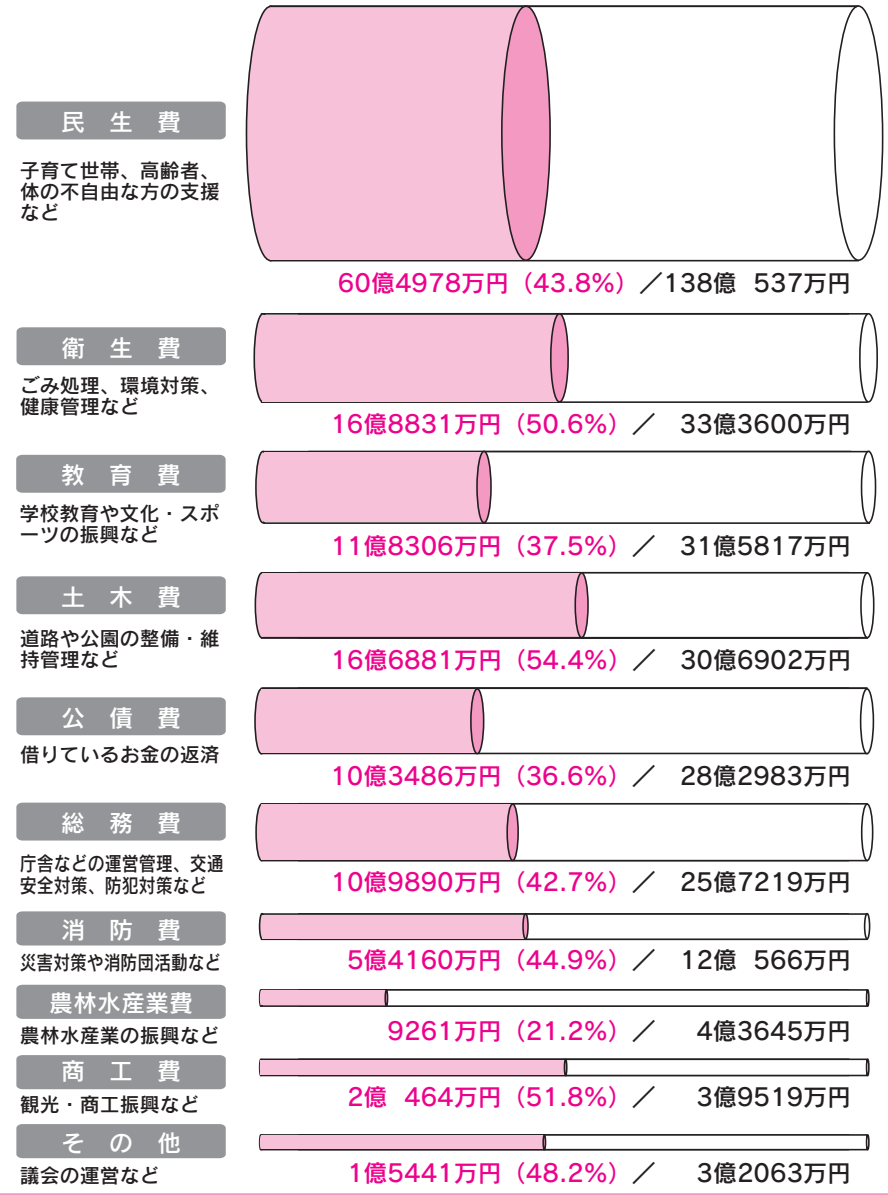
民 生 費

子育て世帯、高齢者、体の不自由な方の支援など

60億4978万円（43.8%）／138億 537万円

衛 生 費

ごみ処理、環境対策、健康管理など

16億8831万円（50.6%）／ 33億3600万円

教 育 費

学校教育や文化・スポーツの振興など

11億8306万円（37.5%）／ 31億5817万円

土 木 費

道路や公園の整備・維持管理など

16億6881万円（54.4%）／ 30億6902万円

公 債 費

借りているお金の返済

10億3486万円（36.6%）／ 28億2983万円

総 務 費

庁舎などの運営管理、交通安全対策、防犯対策など

10億9890万円（42.7%）／ 25億7219万円

消 防 費

災害対策や消防団活動など

5億4160万円（44.9%）／ 12億 566万円

農林水産業費

農林水産業の振興など

9261万円（21.2%）／ 4億3645万円

商 工 費

観光・商工振興など

2億 464万円（51.8%）／ 3億9519万円

そ の 他

議会の運営など

1億5441万円（48.2%）／ 3億2063万円